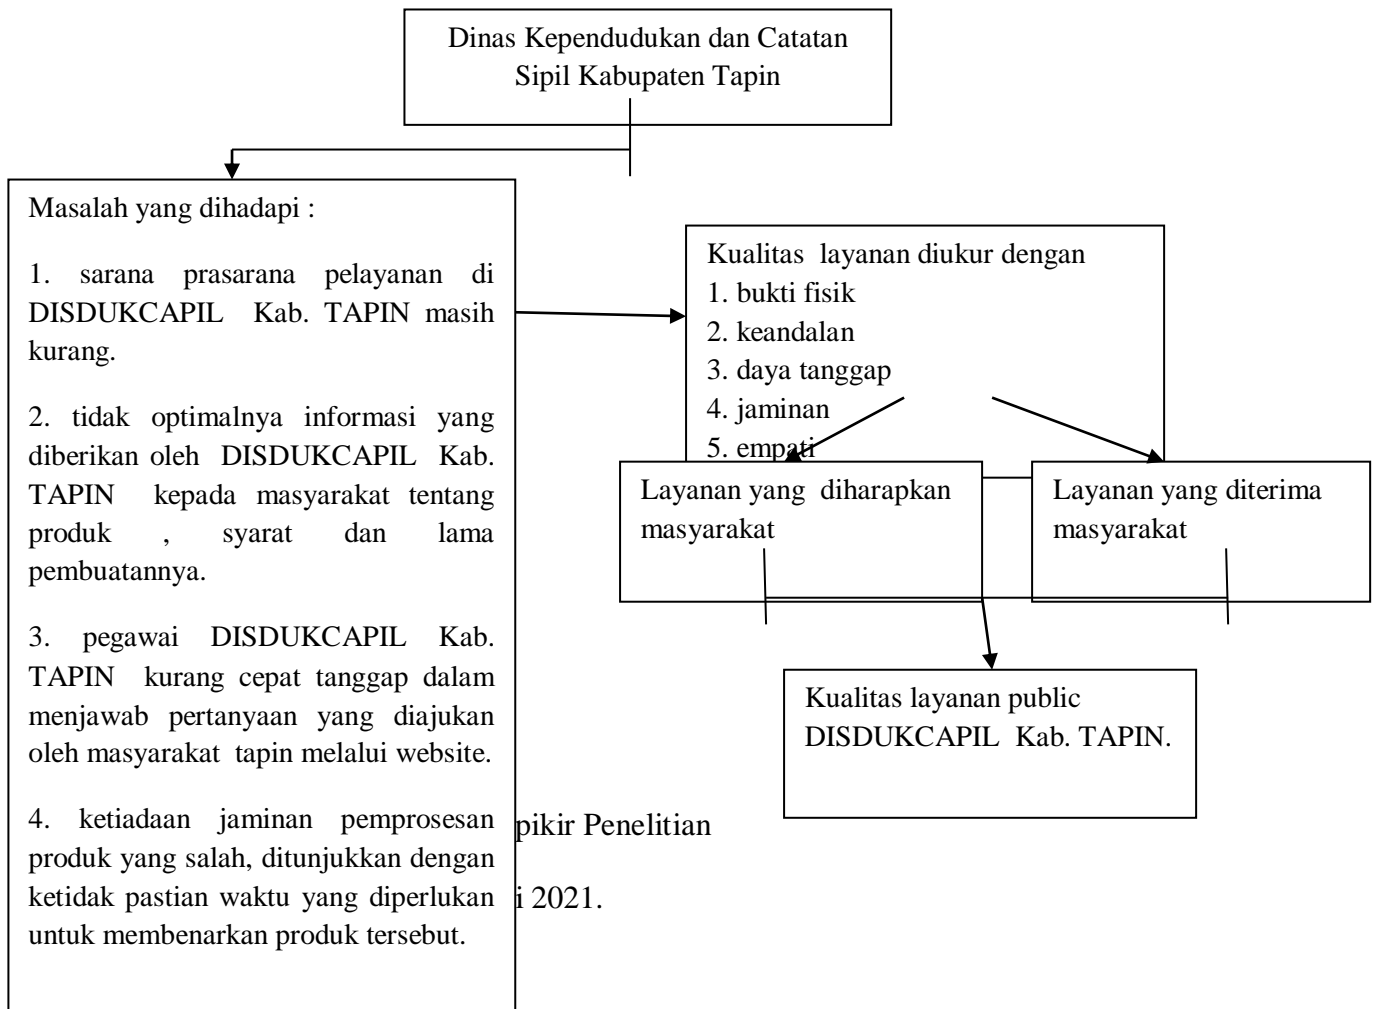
Dinas Kependudukan dan Catatan Sipil Kabupaten Tapin

Masalah yang dihadapi :

1. sarana prasarana pelayanan di DISDUKCAPIL Kab. TAPIN masih kurang.

2. tidak optimalnya informasi yang diberikan oleh DISDUKCAPIL Kab. TAPIN kepada masyarakat tentang produk , syarat dan lama pembuatannya.

3. pegawai DISDUKCAPIL Kab. TAPIN kurang cepat tanggap dalam menjawab pertanyaan yang diajukan oleh masyarakat tapin melalui website.

4. ketiadaan jaminan pemprosesan produk yang salah, ditunjukkan dengan ketidak pastian waktu yang diperlukan untuk membenarkan produk tersebut.

Kualitas layanan diukur dengan
1. bukti fisik
2. keandalan
3. daya tanggap
4. jaminan
5. empati

Layanan yang diharapkan masyarakat

Layanan yang diterima masyarakat

Kualitas layanan public DISDUKCAPIL Kab. TAPIN.

pikir Penelitian

i 2021.